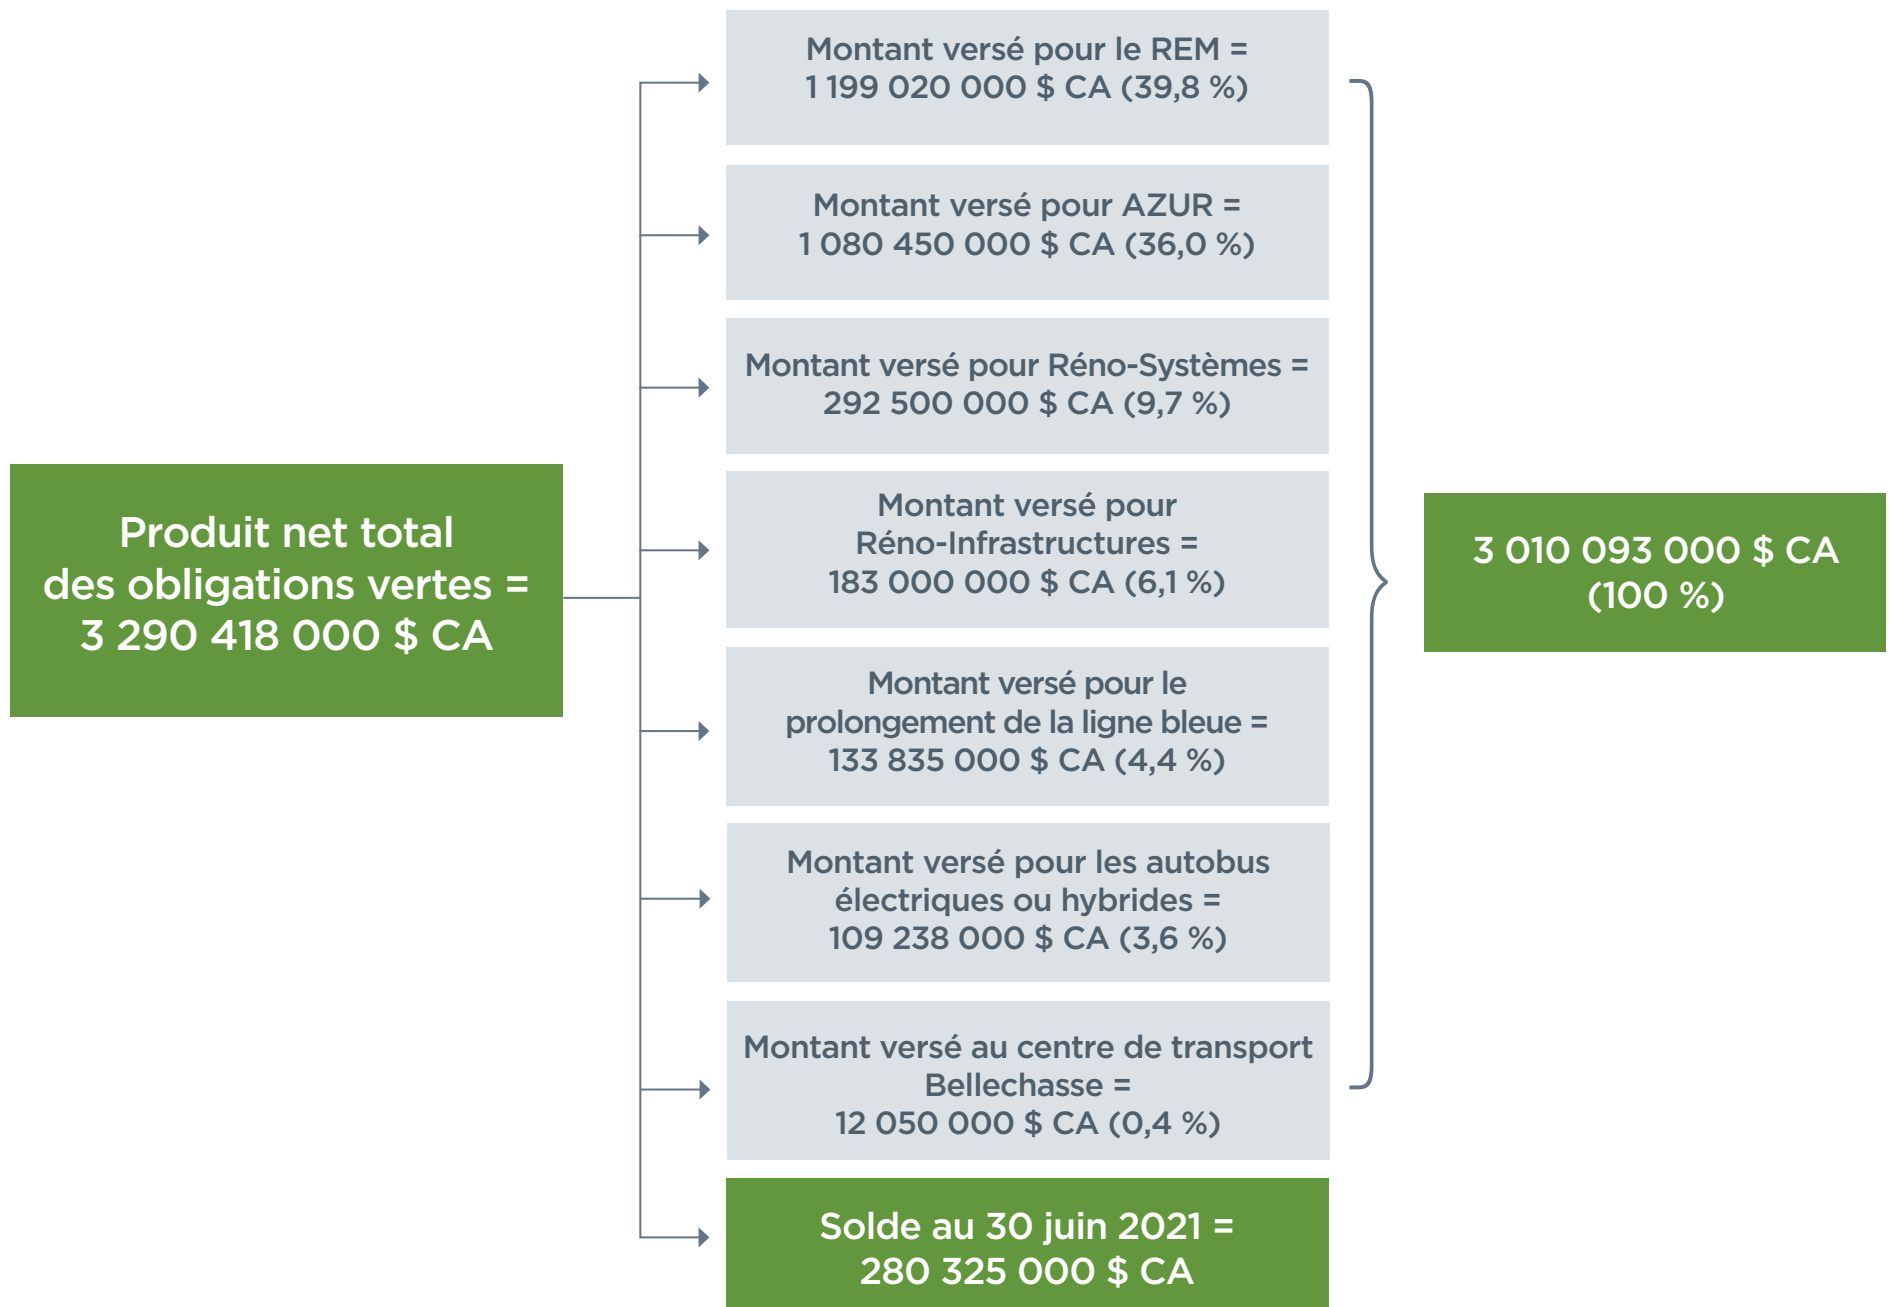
Produit net total des obligations vertes = 3 290 418 000 $ CA

Montant versé pour le REM = 1 199 020 000 $ CA (39,8 %)

Montant versé pour AZUR = 1 080 450 000 $ CA (36,0 %)

Montant versé pour Réno-Systèmes = 292 500 000 $ CA (9,7 %)

Montant versé pour Réno-Infrastructures = 183 000 000 $ CA (6,1 %)

Montant versé pour le prolongement de la ligne bleue = 133 835 000 $ CA (4,4 %)

Montant versé pour les autobus électriques ou hybrides = 109 238 000 $ CA (3,6 %)

Montant versé au centre de transport Bellechasse = 12 050 000 $ CA (0,4 %)

Solde au 30 juin 2021 = 280 325 000 $ CA

3 010 093 000 $ CA (100 %)